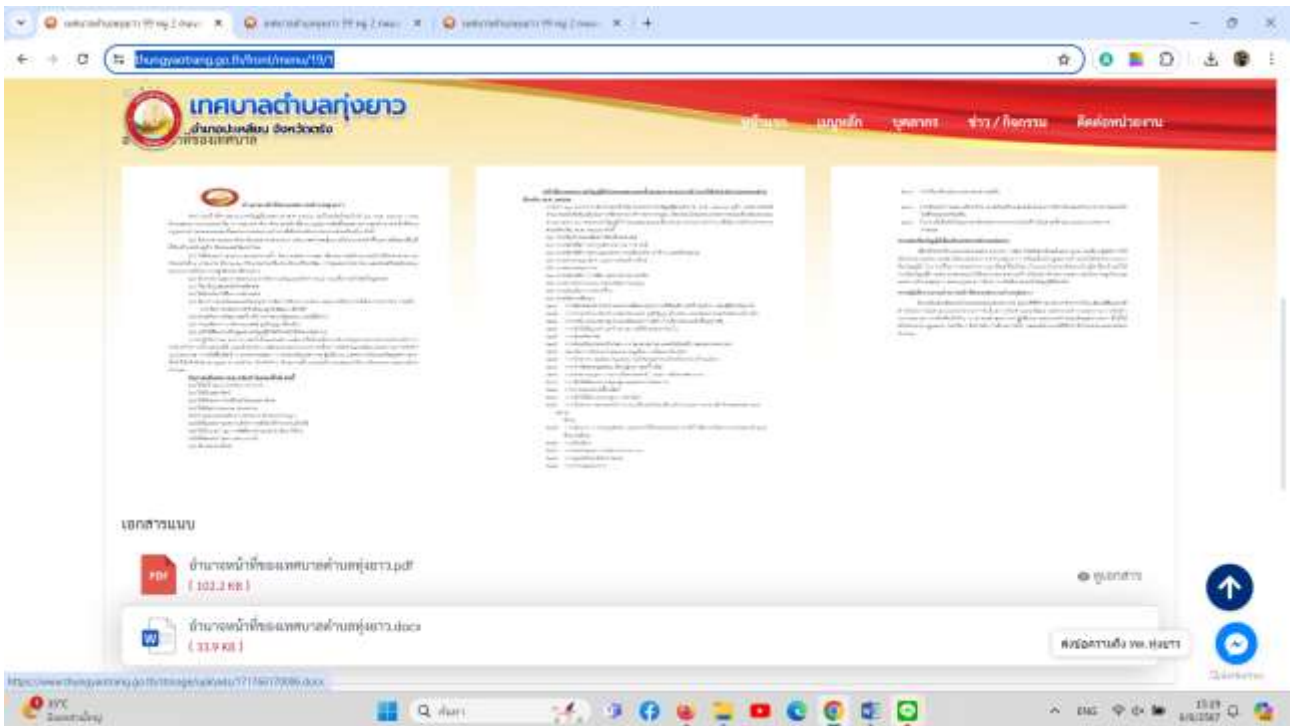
thungyaotrang.go.th/front/menu/19/1

เทศบาลตำบลทุ่งยาว
อำเภอปะเหลียน จังหวัดตรัง

หน้าแรก เมนูหลัก บุคลากร ข่าว / กิจกรรม ติดต่อหน่วยงาน

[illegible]

เอกสารแนบ

อำนาจหน้าที่ของเทศบาลตำบลทุ่งยาว.pdf
( 102.2 KB )

ดูเอกสาร

อำนาจหน้าที่ของเทศบาลตำบลทุ่งยาว.docx
( 33.9 KB )

ส่งข้อความถึง ทต.ทุ่งยาว

https://www.thungyaotrang.go.th/storage/uploads/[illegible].docx

Q ค้นหา

ENG